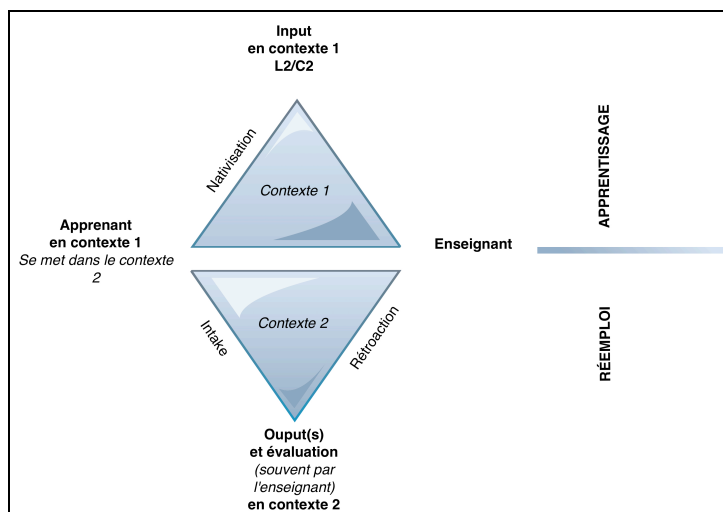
Input
en contexte 1
L2/C2

Nativisation

Contexte 1

Apprenant
en contexte 1
Se met dans le contexte 2

Enseignant

APPRENTISSAGE

Contexte 2

Intake

Rétroaction

RÉEMPLOI

Ouput(s)
et évaluation
(souvent par l'enseignant)
en contexte 2